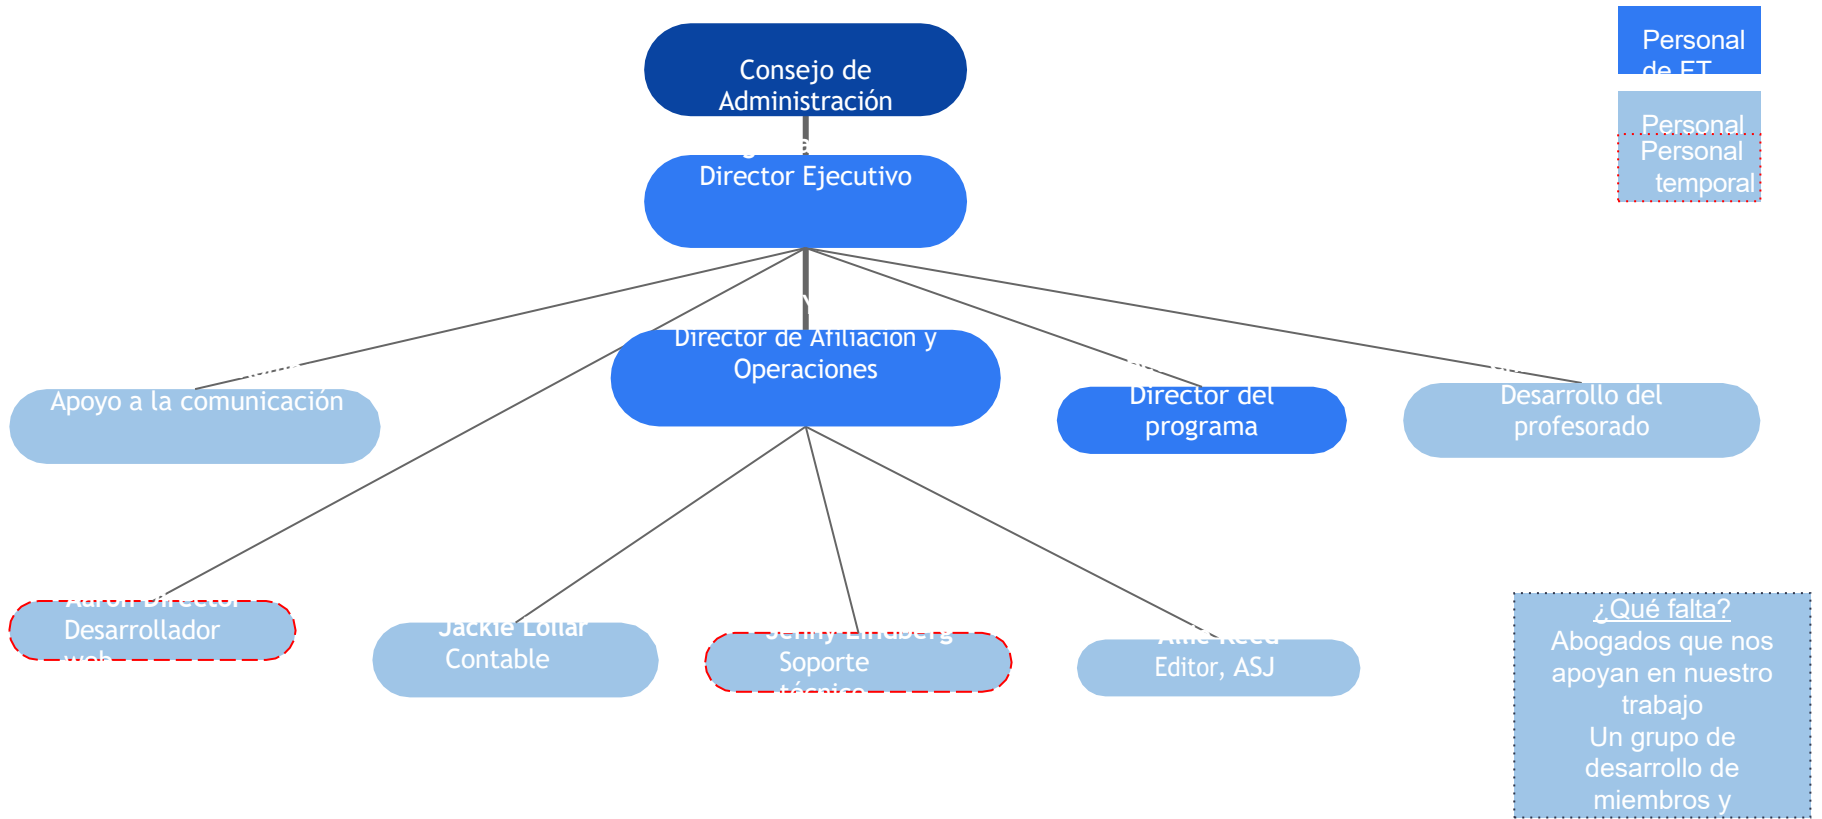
Consejo de Administración

Director Ejecutivo

Director de Afiliación y Operaciones

Apoyo a la comunicación

Director del programa

Desarrollo del profesorado

Aaron Director
Desarrollador web

Jackie Lollar
Contable

Jenny Lindberg
Soporte técnico

Allie Reed
Editor, ASJ

Personal de FT

Personal
Personal temporal

¿Qué falta?
Abogados que nos apoyan en nuestro trabajo
Un grupo de desarrollo de miembros y